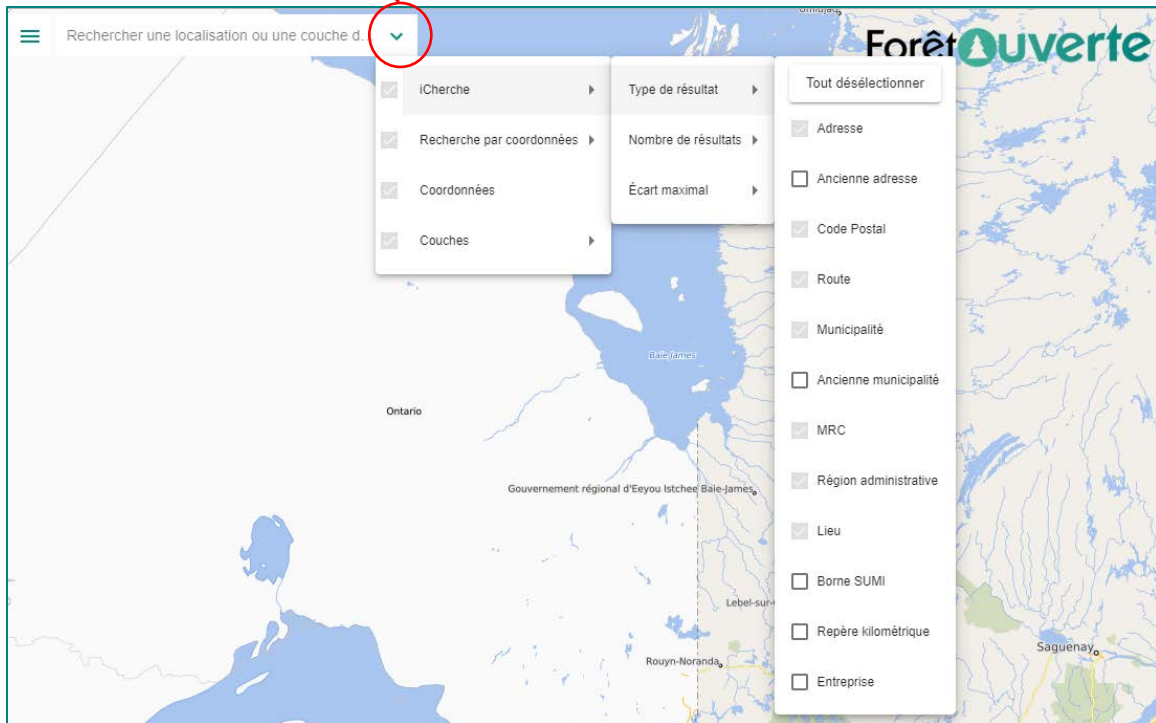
Rechercher une localisation ou une couche d.

Forêt Ouverte

iCherche
Recherche par coordonnées
Coordonnées
Couches

Type de résultat
Nombre de résultats
Écart maximal

Tout désélectionner
Adresse
Ancienne adresse
Code Postal
Route
Municipalité
Ancienne municipalité
MRC
Région administrative
Lieu
Borne SUMI
Repère kilométrique
Entreprise

Baie James
Ontario
Gouvernement régional d'Eeyou Istchee Baie-James
Lebel-sur-
Rouyn-Noranda
Saguenay